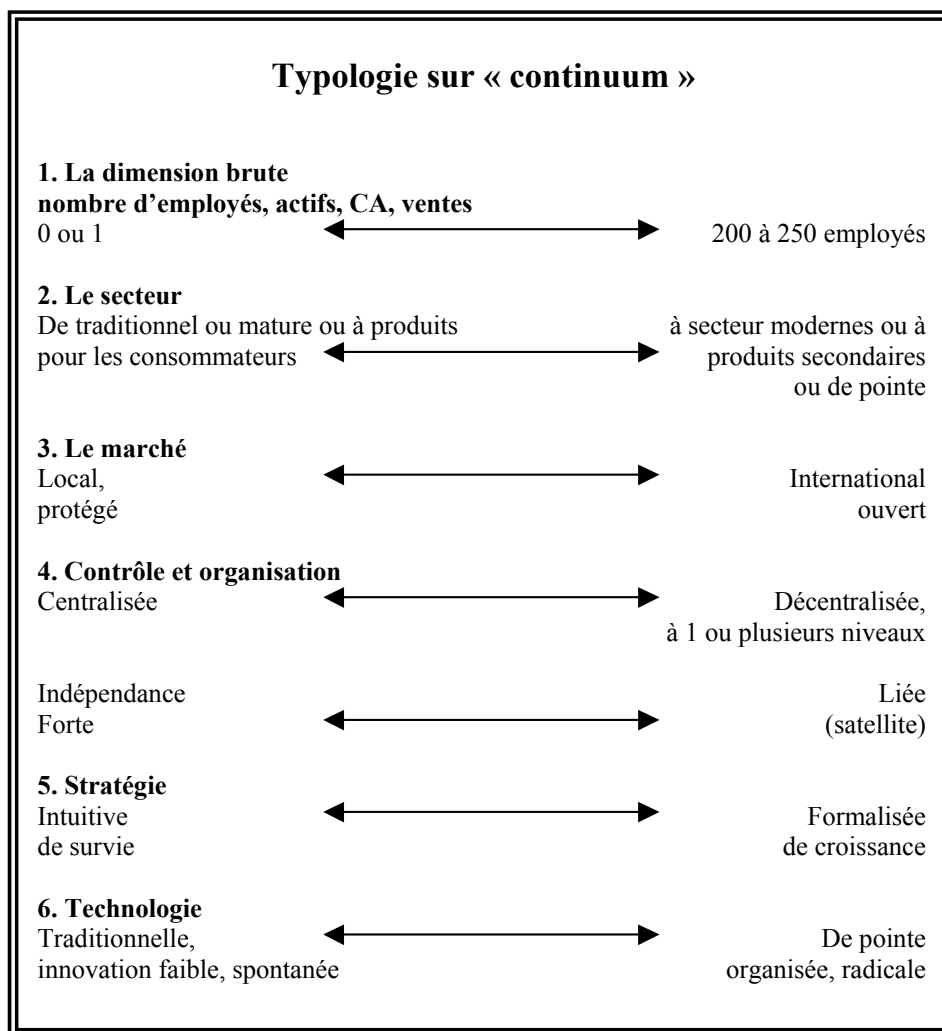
**Typologie sur « continuum »**

**1. La dimension brute**
**nombre d'employés, actifs, CA, ventes**
0 ou 1 ⟷ 200 à 250 employés

**2. Le secteur**
De traditionnel ou mature ou à produits pour les consommateurs ⟷ à secteur modernes ou à produits secondaires ou de pointe

**3. Le marché**
Local, protégé ⟷ International ouvert

**4. Contrôle et organisation**
Centralisée ⟷ Décentralisée, à 1 ou plusieurs niveaux

Indépendance Forte ⟷ Liée (satellite)

**5. Stratégie**
Intuitive de survie ⟷ Formalisée de croissance

**6. Technologie**
Traditionnelle, innovation faible, spontanée ⟷ De pointe organisée, radicale